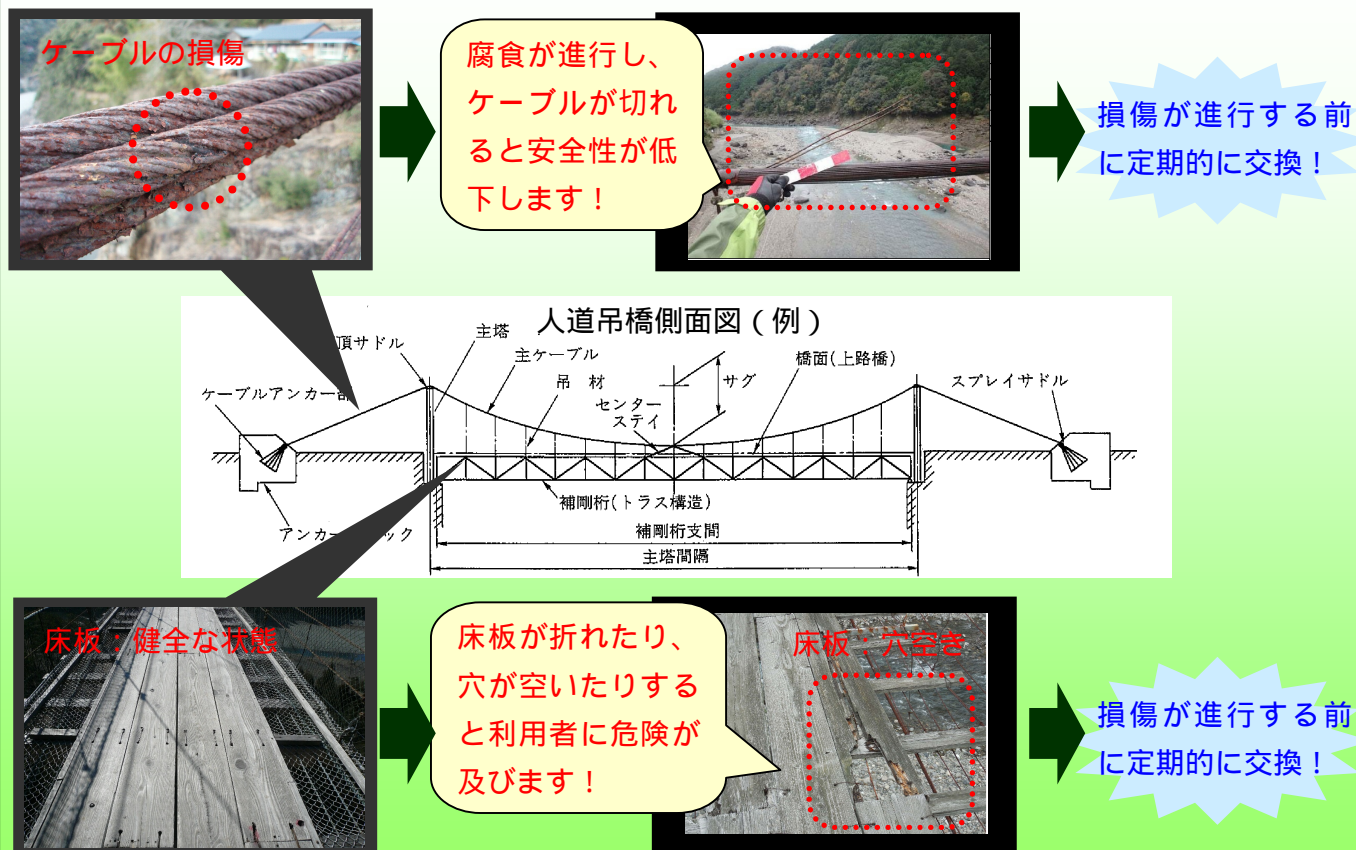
ケーブルの損傷

腐食が進行し、ケーブルが切れると安全性が低下します！

損傷が進行する前に定期的に交換！

人道吊橋側面図（例）

頂サドル

主塔

主ケーブル

吊　材

サグ

橋面(上路橋)

ケーブルアンカー部

センターステイ

スプレイサドル

補剛桁(トラス構造)

アンカー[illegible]ック

補剛桁支間

主塔間隔

床板：健全な状態

床板が折れたり、穴が空いたりすると利用者に危険が及びます！

床板：穴空き

損傷が進行する前に定期的に交換！